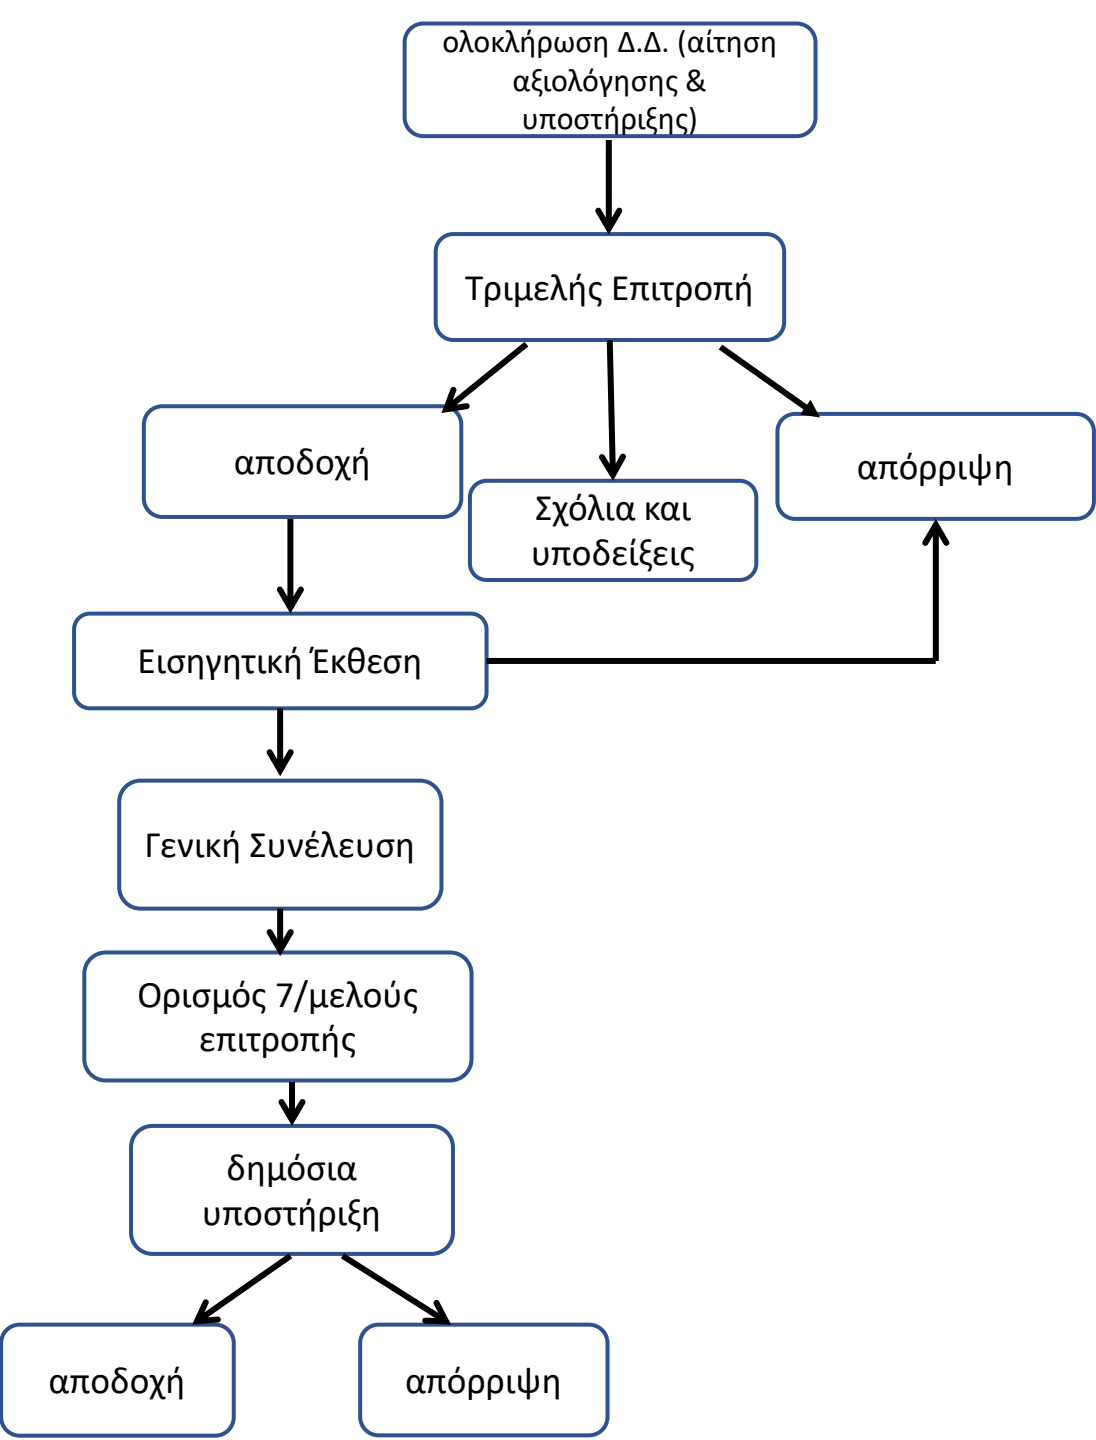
ολοκλήρωση Δ.Δ. (αίτηση αξιολόγησης & υποστήριξης)

Τριμελής Επιτροπή

αποδοχή

Σχόλια και υποδείξεις

απόρριψη

Εισηγητική Έκθεση

Γενική Συνέλευση

Ορισμός 7/μελούς επιτροπής

δημόσια υποστήριξη

αποδοχή

απόρριψη